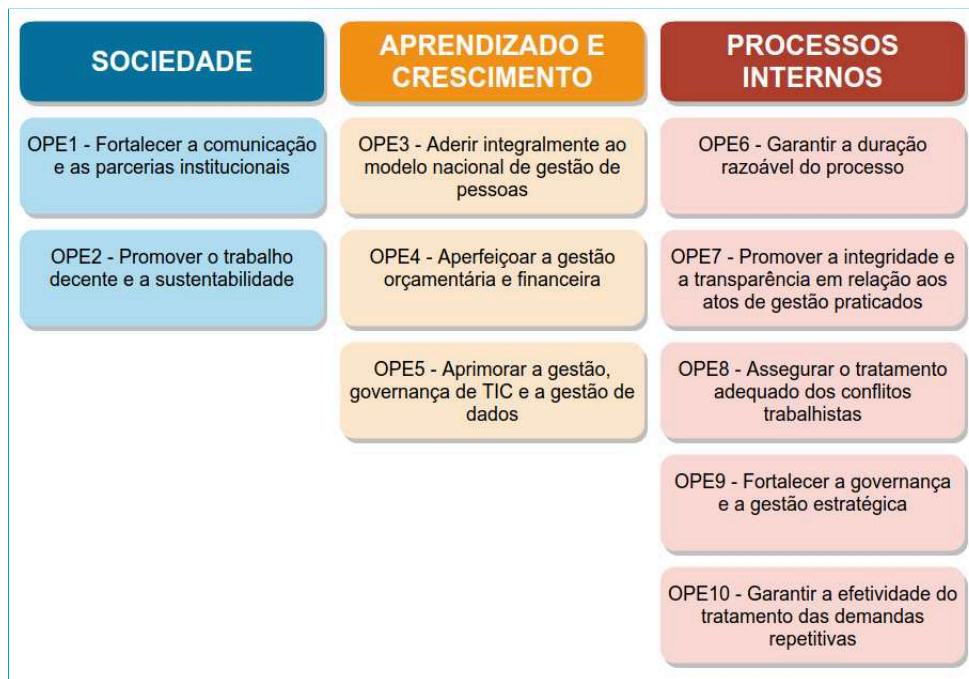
SOCIEDADE

OPE1 - Fortalecer a comunicação e as parcerias institucionais

OPE2 - Promover o trabalho decente e a sustentabilidade

APRENDIZADO E CRESCIMENTO

OPE3 - Aderir integralmente ao modelo nacional de gestão de pessoas

OPE4 - Aperfeiçoar a gestão orçamentária e financeira

OPE5 - Aprimorar a gestão, governança de TIC e a gestão de dados

PROCESSOS INTERNOS

OPE6 - Garantir a duração razoável do processo

OPE7 - Promover a integridade e a transparência em relação aos atos de gestão praticados

OPE8 - Assegurar o tratamento adequado dos conflitos trabalhistas

OPE9 - Fortalecer a governança e a gestão estratégica

OPE10 - Garantir a efetividade do tratamento das demandas repetitivas